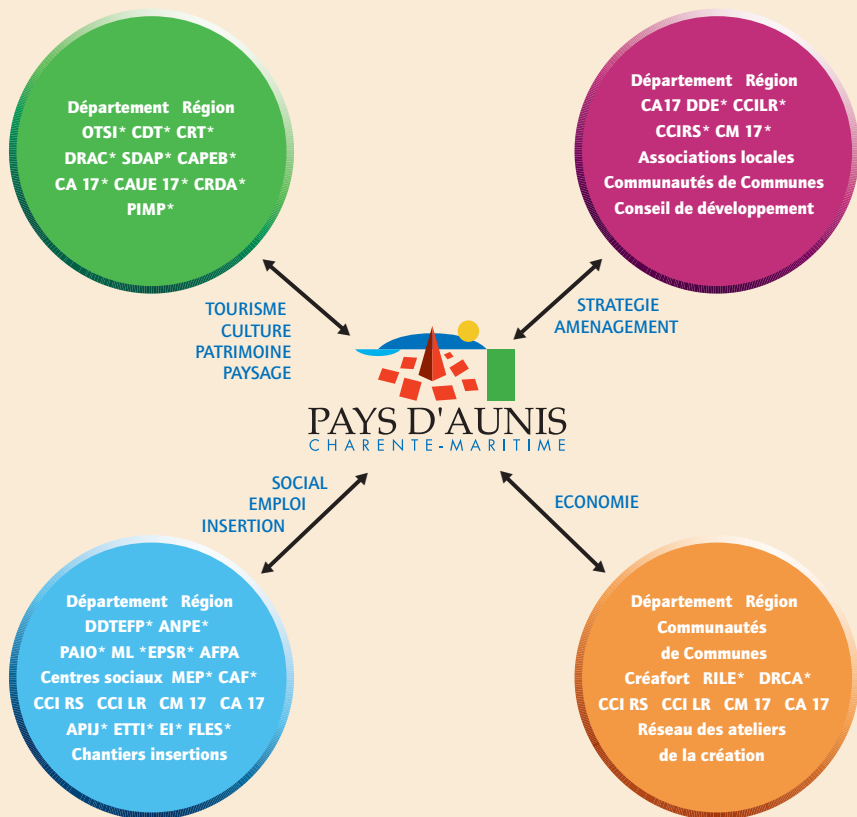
Département Région
OTSI* CDT* CRT*
DRAC* SDAP* CAPEB*
CA 17* CAUE 17* CRDA*
PIMP*

Département Région
CA17 DDE* CCILR*
CCIRS* CM 17*
Associations locales
Communautés de Communes
Conseil de développement

TOURISME
CULTURE
PATRIMOINE
PAYSAGE

STRATEGIE
AMENAGEMENT

PAYS D'AUNIS
CHARENTE-MARITIME

SOCIAL
EMPLOI
INSERTION

ECONOMIE

Département Région
DDTEFP* ANPE*
PAIO* ML *EPSR* AFPA
Centres sociaux MEP* CAF*
CCI RS CCI LR CM 17 CA 17
APIJ* ETTI* EI* FLES*
Chantiers insertions

Département Région
Communautés
de Communes
Créafort RILE* DRCA*
CCI RS CCI LR CM 17 CA 17
Réseau des ateliers
de la création